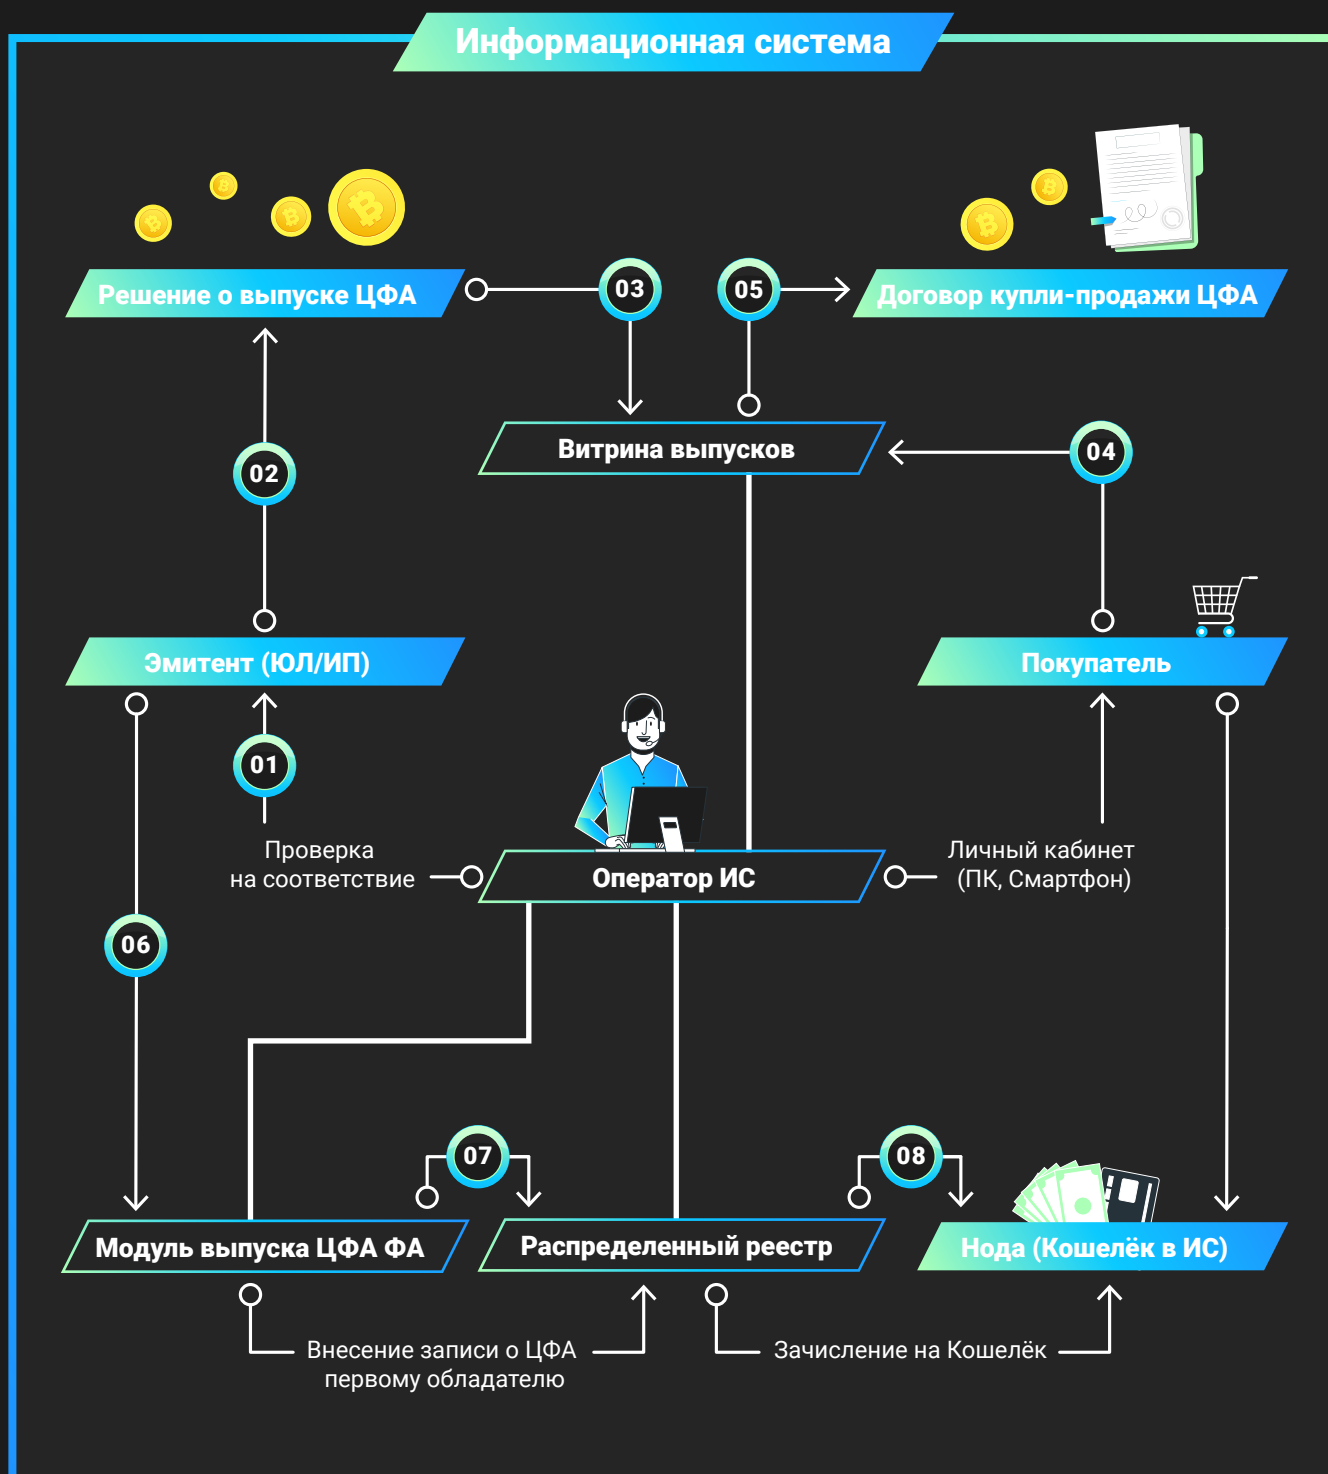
Информационная система

Решение о выпуске ЦФА

03

05

Договор купли-продажи ЦФА

Витрина выпусков

04

02

Эмитент (ЮЛ/ИП)

Покупатель

01

Проверка на соответствие

Оператор ИС

Личный кабинет (ПК, Смартфон)

06

07

08

Модуль выпуска ЦФА ФА

Распределенный реестр

Нода (Кошелёк в ИС)

Внесение записи о ЦФА первому обладателю

Зачисление на Кошелёк